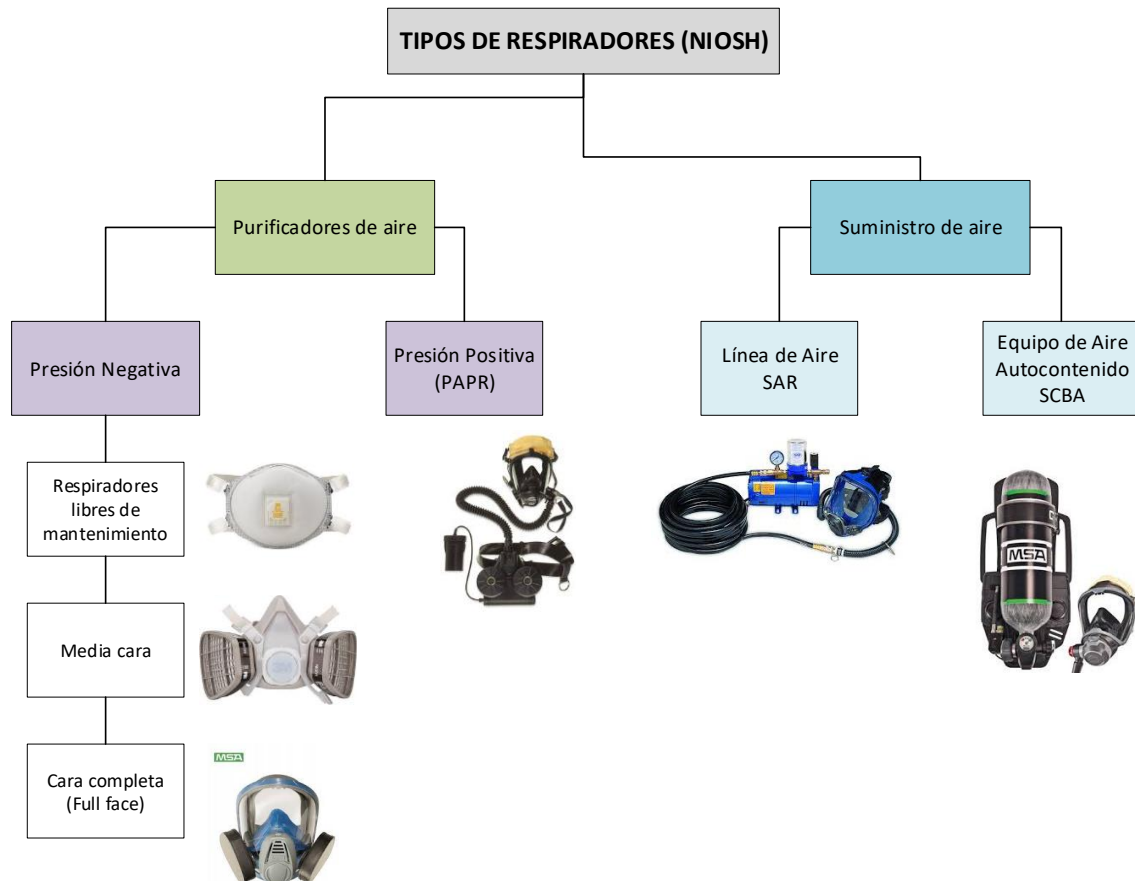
TIPOS DE RESPIRADORES (NIOSH)

Purificadores de aire

Suministro de aire

Presión Negativa

Presión Positiva (PAPR)

Línea de Aire SAR

Equipo de Aire Autocontenido SCBA

Respiradores libres de mantenimiento

Media cara

Cara completa (Full face)

MSA

MSA